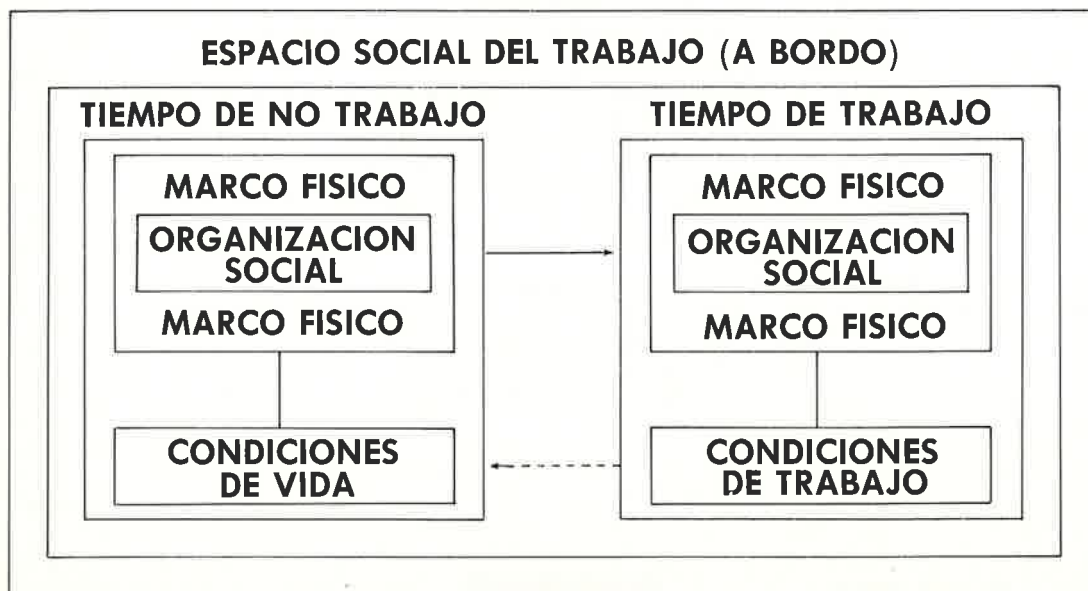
ESPACIO SOCIAL DEL TRABAJO (A BORDO)

TIEMPO DE NO TRABAJO

MARCO FISICO

ORGANIZACION SOCIAL

MARCO FISICO

CONDICIONES DE VIDA

TIEMPO DE TRABAJO

MARCO FISICO

ORGANIZACION SOCIAL

MARCO FISICO

CONDICIONES DE TRABAJO